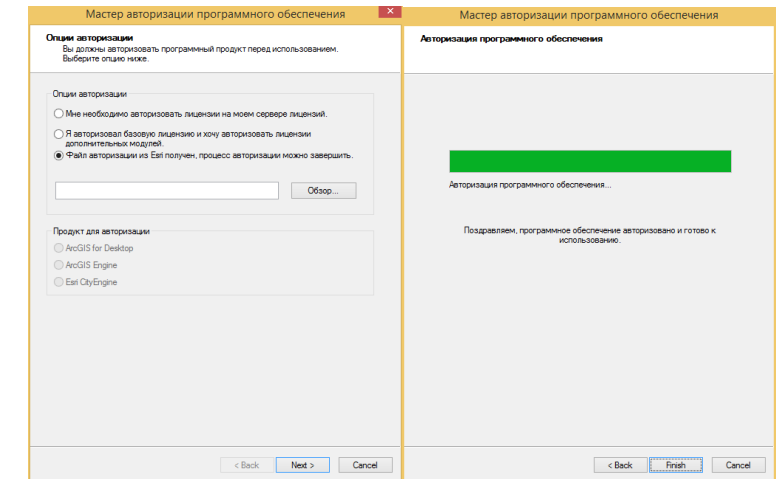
Мастер авторизации программного обеспечения

Опции авторизации
Вы должны авторизовать программный продукт перед использованием. Выберите опцию ниже.

Опции авторизации
Мне необходимо авторизовать лицензии на моем сервере лицензий.
Я авторизовал базовую лицензию и хочу авторизовать лицензии дополнительных модулей.
Файл авторизации из Esri получен, процесс авторизации можно завершить.

Обзор...

Продукт для авторизации
ArcGIS for Desktop
ArcGIS Engine
Esri CityEngine

< Back
Next >
Cancel

Мастер авторизации программного обеспечения

Авторизация программного обеспечения

Авторизация программного обеспечения...

Поздравляем, программное обеспечение авторизовано и готово к использованию.

< Back
Finish
Cancel